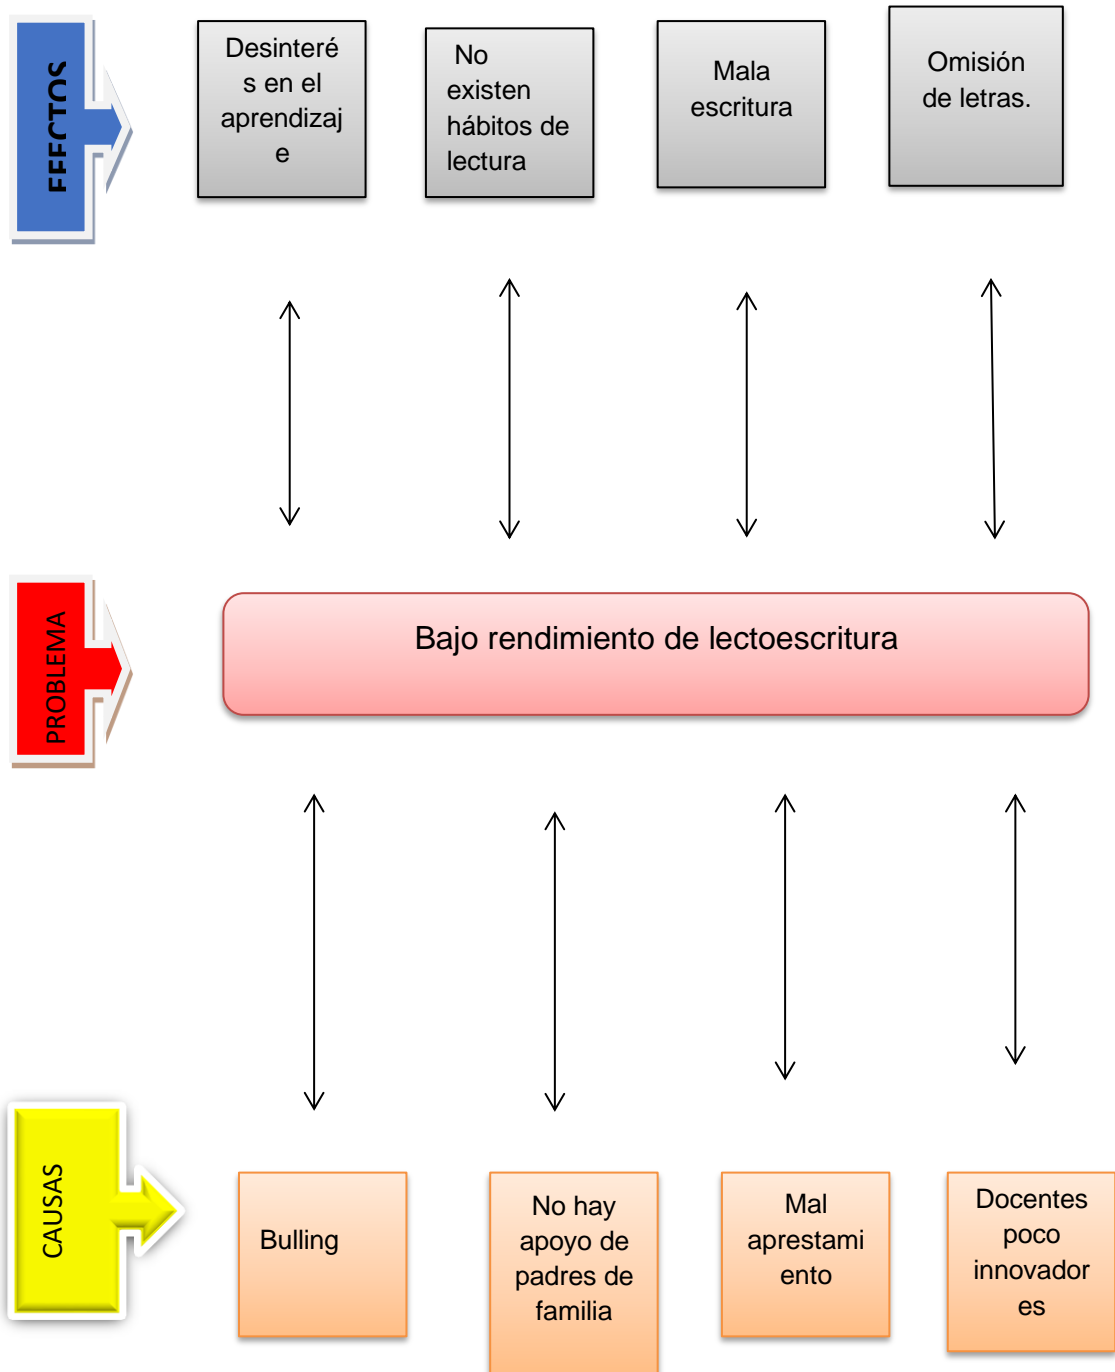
EFECTOS

Desinterés en el aprendizaje

No existen hábitos de lectura

Mala escritura

Omisión de letras.

PROBLEMA

Bajo rendimiento de lectoescritura

CAUSAS

Bulling

No hay apoyo de padres de familia

Mal aprestamiento

Docentes poco innovadores